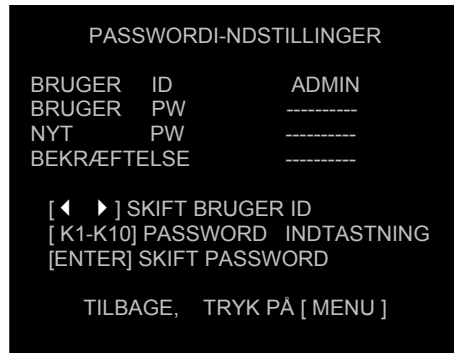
PASSWORDI-NDSTILLINGER

BRUGER ID ADMIN
BRUGER PW ----------
NYT PW ----------
BEKRÆFTELSE ----------

[◀ ▶] SKIFT BRUGER ID
[ K1-K10] PASSWORD INDTASTNING
[ENTER] SKIFT PASSWORD

TILBAGE, TRYK PÅ [ MENU ]